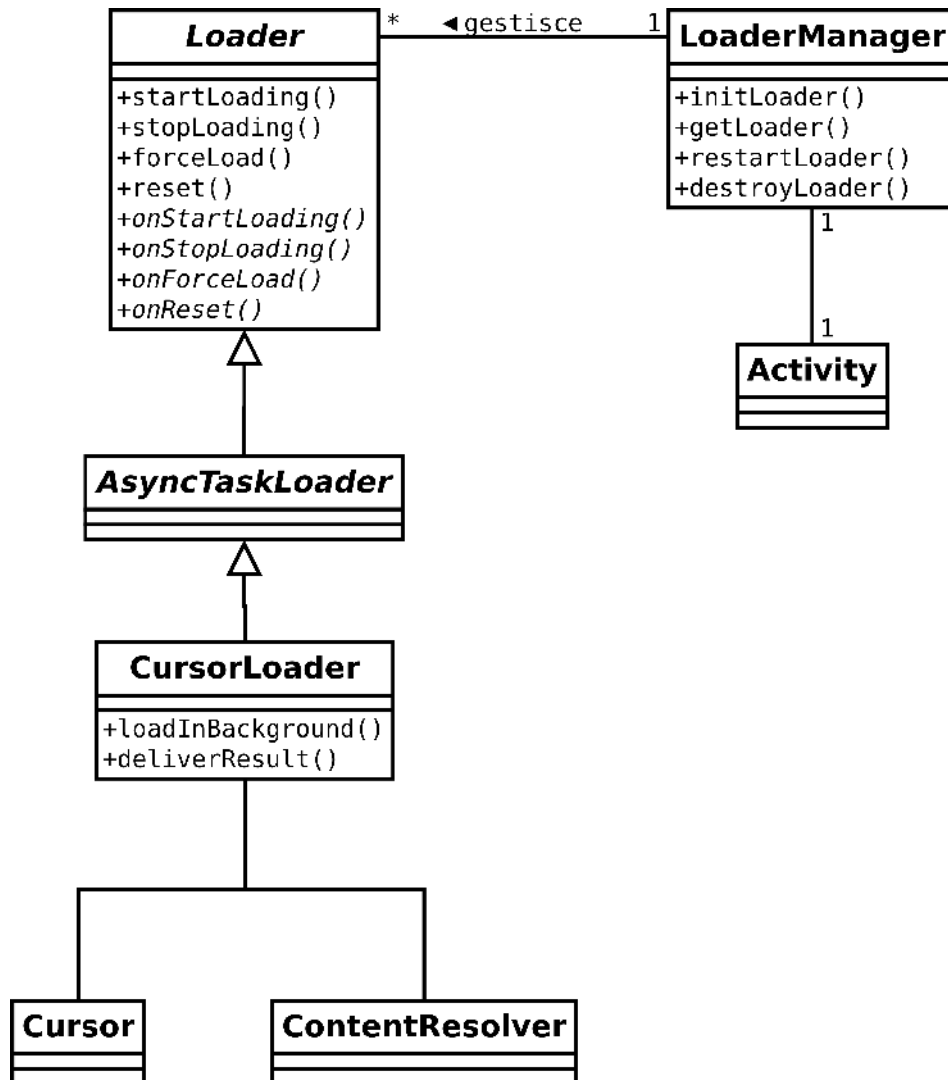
Loader

+startLoading()
+stopLoading()
+forceLoad()
+reset()
+onStartLoading()
+onStopLoading()
+onForceLoad()
+onReset()

*

◄gestisce

1

LoaderManager

+initLoader()
+getLoader()
+restartLoader()
+destroyLoader()

1

1

Activity

AsyncTaskLoader

CursorLoader

+loadInBackground()
+deliverResult()

Cursor

ContentResolver